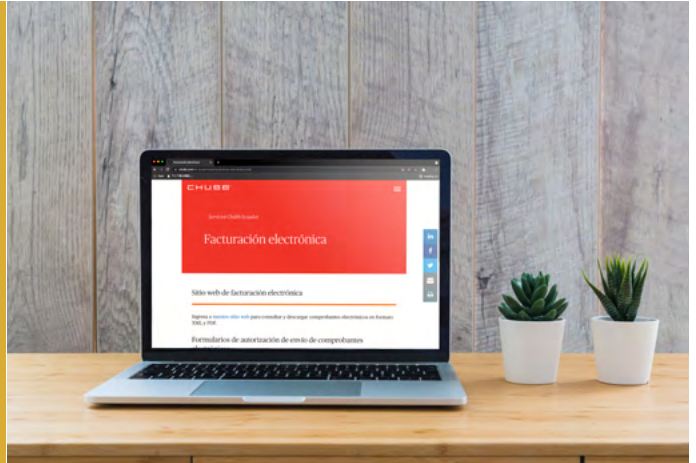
CHUBB

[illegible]

Facturación electrónica

Sitio web de facturación electrónica

Ingresa a nuestro sitio web para consultar y descargar comprobantes electrónicos en formato XML y PDF.

Formularios de autorización de envío de comprobantes